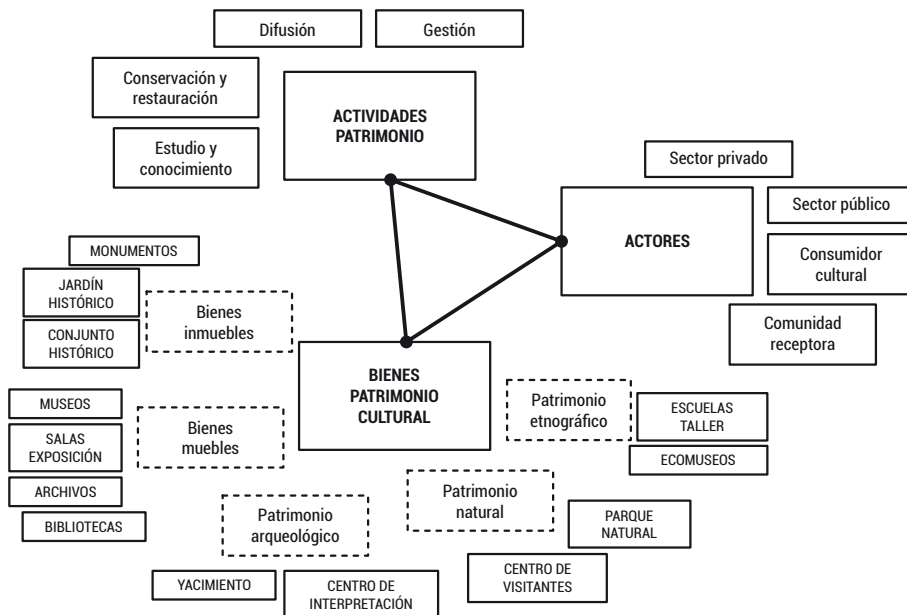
Difusión

Gestión

Conservación y restauración

Estudio y conocimiento

ACTIVIDADES PATRIMONIO

Sector privado

Sector público

ACTORES

Consumidor cultural

Comunidad receptora

MONUMENTOS

JARDÍN HISTÓRICO

Bienes inmuebles

CONJUNTO HISTÓRICO

BIENES PATRIMONIO CULTURAL

MUSEOS

SALAS EXPOSICIÓN

Bienes muebles

ARCHIVOS

BIBLIOTECAS

Patrimonio etnográfico

ESCUELAS TALLER

ECOMUSEOS

Patrimonio natural

PARQUE NATURAL

Patrimonio arqueológico

YACIMIENTO

CENTRO DE INTERPRETACIÓN

CENTRO DE VISITANTES